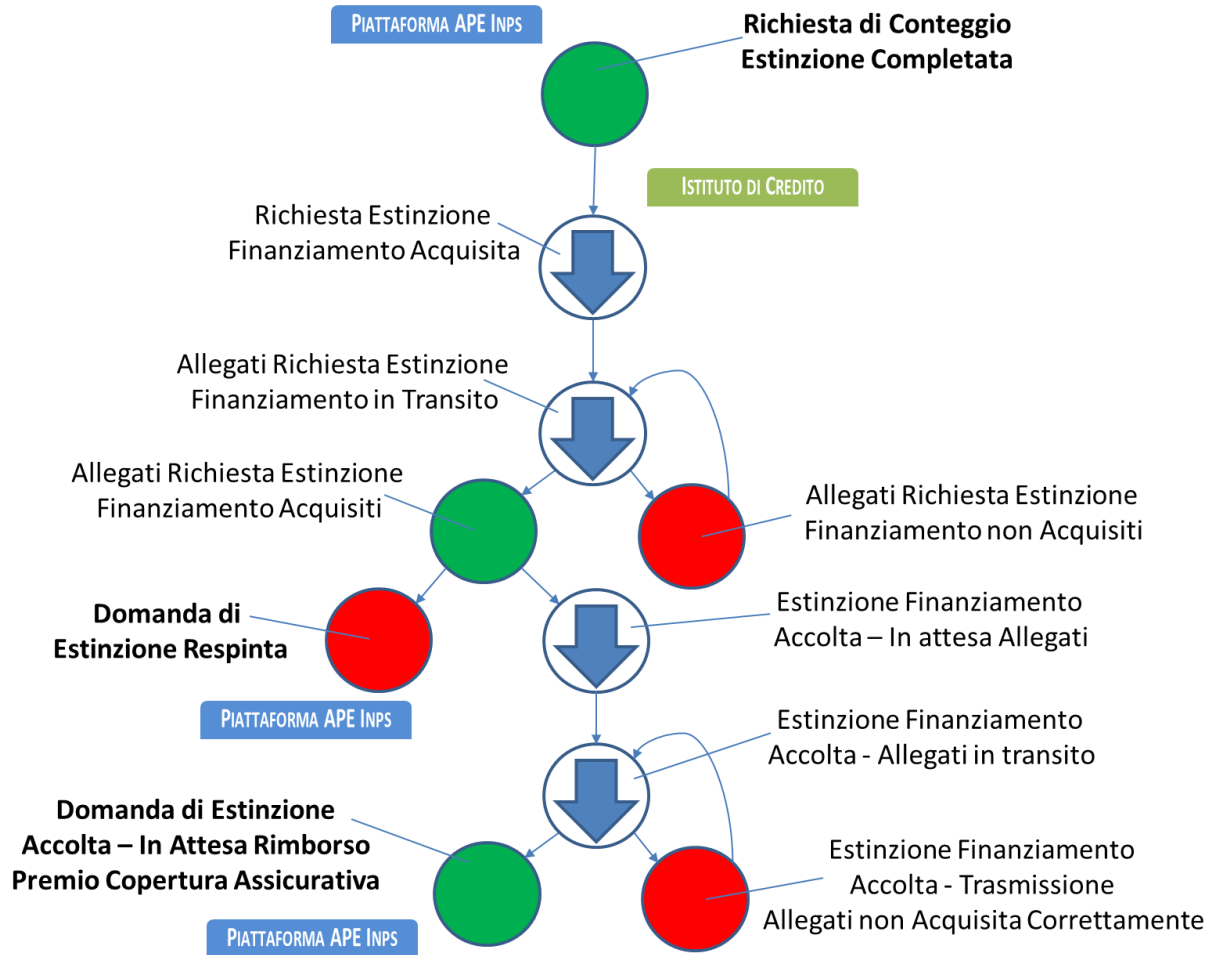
PIATTAFORMA APE INPS

Richiesta di Conteggio Estinzione Completata

ISTITUTO DI CREDITO

Richiesta Estinzione Finanziamento Acquisita

Allegati Richiesta Estinzione Finanziamento in Transito

Allegati Richiesta Estinzione Finanziamento Acquisiti

Allegati Richiesta Estinzione Finanziamento non Acquisiti

Domanda di Estinzione Respinta

Estinzione Finanziamento Accolta – In attesa Allegati

PIATTAFORMA APE INPS

Estinzione Finanziamento Accolta - Allegati in transito

Domanda di Estinzione Accolta – In Attesa Rimborso Premio Copertura Assicurativa

Estinzione Finanziamento Accolta - Trasmissione Allegati non Acquisita Correttamente

PIATTAFORMA APE INPS